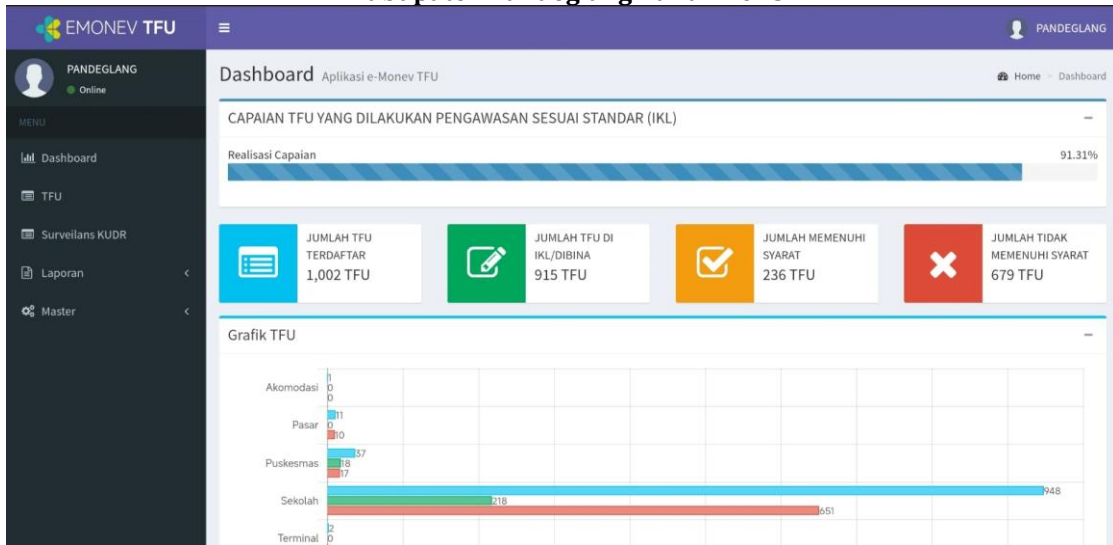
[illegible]

EMONEV TFU

PANDEGLANG

PANDEGLANG
Online

MENU

Dashboard

TFU

Surveilans KUDR

Laporan

Master

Dashboard Aplikasi e-Monev TFU

Home > Dashboard

CAPAIAN TFU YANG DILAKUKAN PENGAWASAN SESUAI STANDAR (IKL)

Realisasi Capaian

91.31%

JUMLAH TFU TERDAFTAR
1,002 TFU

JUMLAH TFU DI IKL/DIBINA
915 TFU

JUMLAH MEMENUHI SYARAT
236 TFU

JUMLAH TIDAK MEMENUHI SYARAT
679 TFU

Grafik TFU

Akomodasi 1 0 0

Pasar 11 0 10

Puskesmas 37 18 17

Sekolah 948 218 651

Terminal 2 0